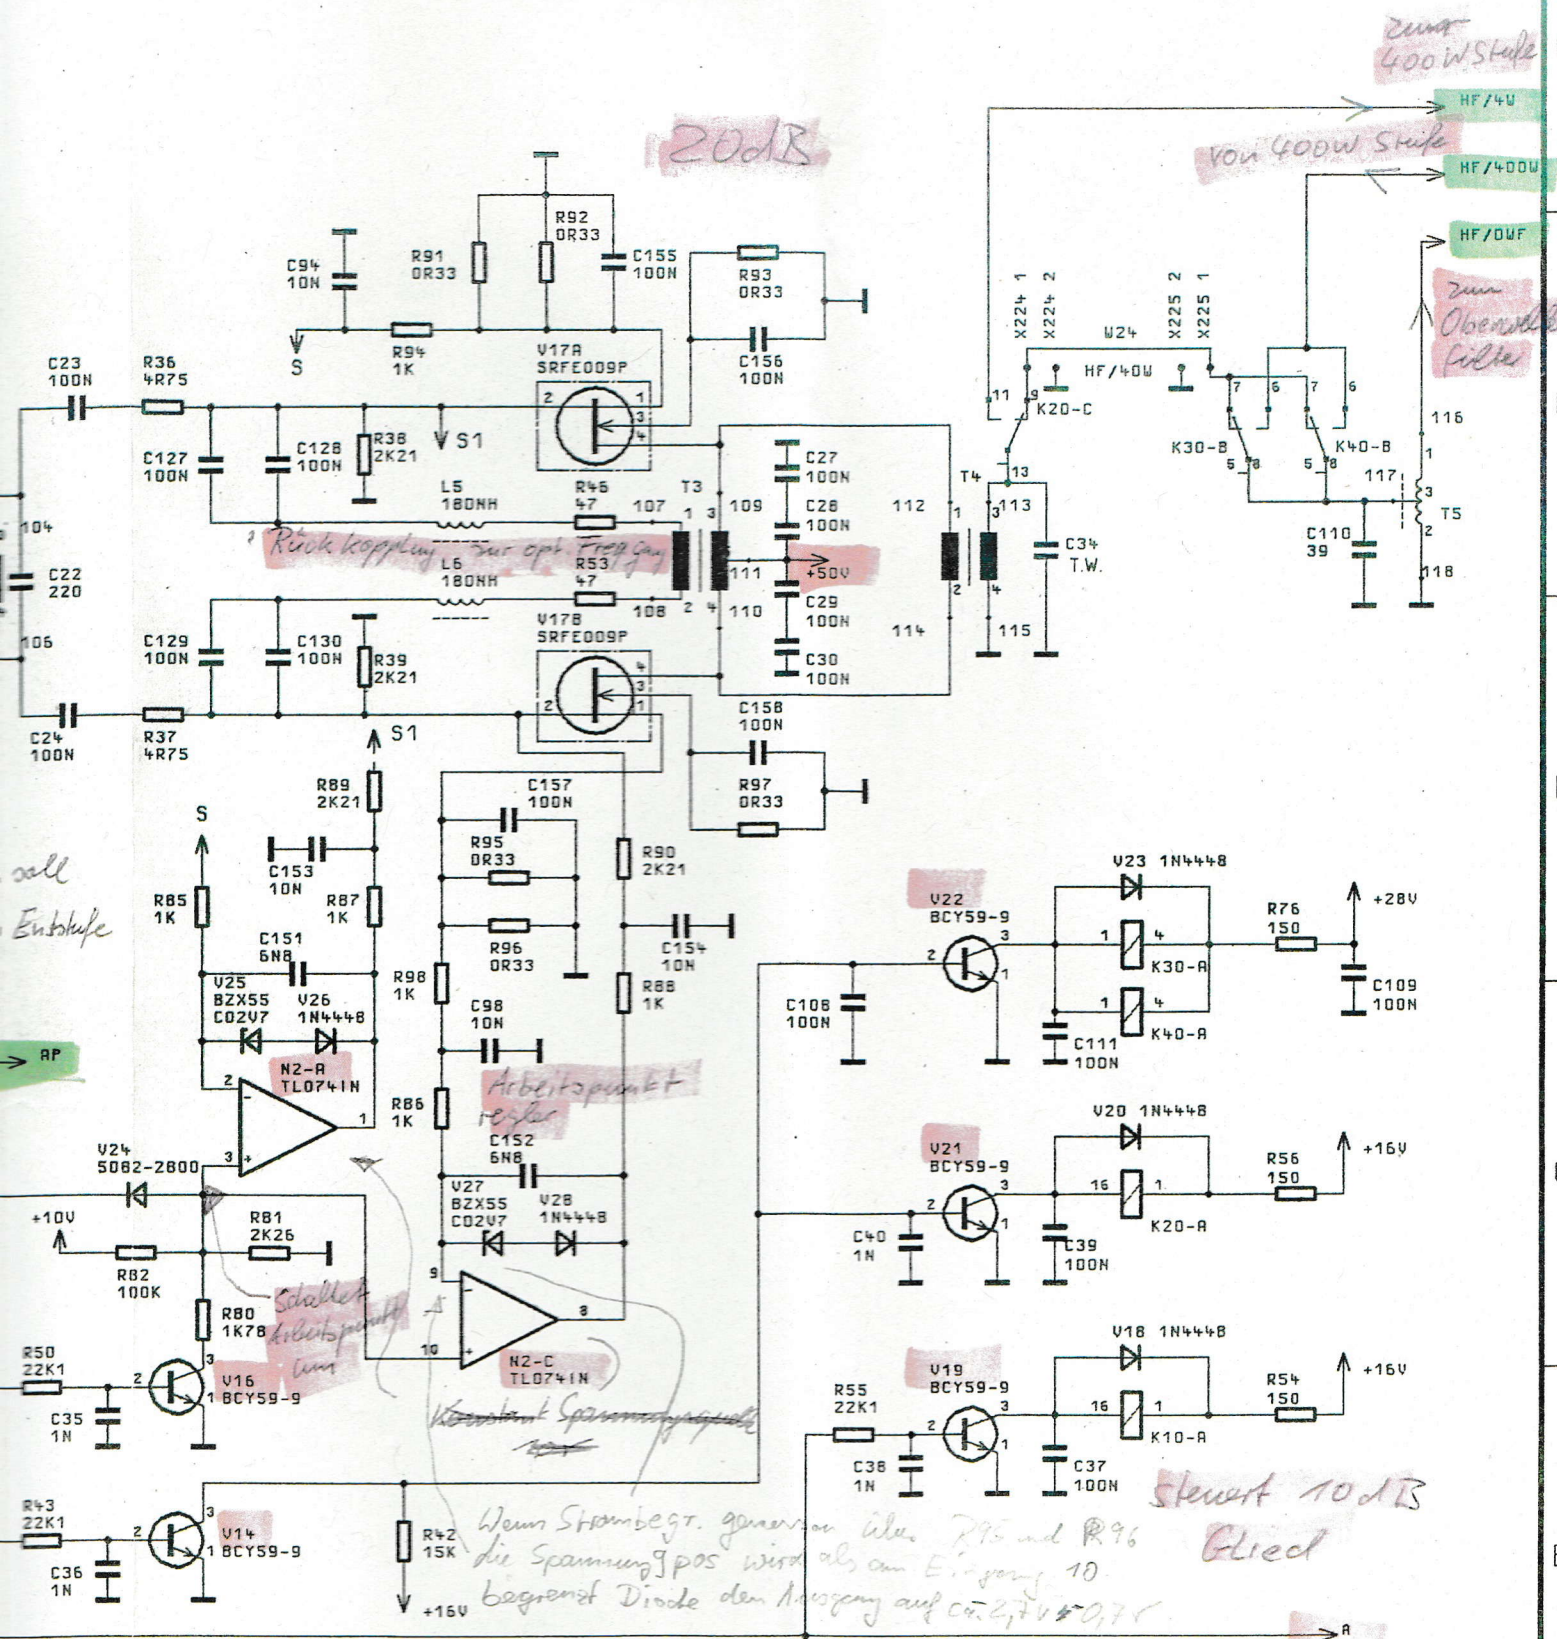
zum 400W Stufe

HF/4W

Von 400W Stufe

HF/400W

HF/OWF

zum Oberwellen Filter

20dB

R92 0R33

R91 0R33

C155 100N

C94 10N

R93 0R33

S

R94 1K

V17A SRFE009P

C156 100N

C23 100N

R36 4R75

X224 1
X224 2
W24
X225 2
X225 1

HF/40W

11
9
K20-C

7 6 7 6

K30-B
K40-B

S1

C127 100N

C128 100N

R38 2K21

C27 100N

116

1

L5 180NH

R46 47

107

T3

109

C28 100N

112

T4

13
113

5 8
5 8

117

3

T5

104

Rückkopplung zur opt. Freq.gang

111

+50V

C34 T.W.

C110 39

2

C22 220

L6 180NH

R53 47

108

110

C29 100N

114

4

115

118

106

C129 100N

C130 100N

R39 2K21

V17B SRFE009P

C30 100N

C24 100N

R37 4R75

S1

C158 100N

R97 0R33

R89 2K21

C157 100N

S

R95 0R33

R90 2K21

C153 10N

soll

R85 1K

R87 1K

Endstufe

C151 6N8

R96 0R33

C154 10N

V23 1N4448

V22 BCY59-9

R76 150

+28V

V25 BZX55 C02V7

V26 1N4448

R98 1K

C98 10N

R88 1K

C108 100N

K30-A

C109 100N

K40-A

AP

N2-A TL0741N

C111 100N

R86 1K

Arbeitspunkt regler

C152 6N8

V20 1N4448

V24 5082-2800

V21 BCY59-9

R56 150

+16V

V27 BZX55 C02V7

V28 1N4448

C40 1N

16

K20-A

C39 100N

+10V

R81 2K26

R82 100K

Schaltet Arbeitspunkt um

R80 1K78

9

8

10

N2-C TL0741N

V18 1N4448

R50 22K1

V16 BCY59-9

V19 BCY59-9

R54 150

+16V

C35 1N

Konstant Spannungsquelle

R55 22K1

C38 1N

K10-A

C37 100N

Steuert 10dB Glied

R43 22K1

V14 BCY59-9

R42 15K

C36 1N

Wenn Strombegr. generiert über R95 und R96 die Spannung pos wird als am Eingang 10 begrenzt Diode den Ausgang auf ca. 2,7V-0,7V

+16V

A